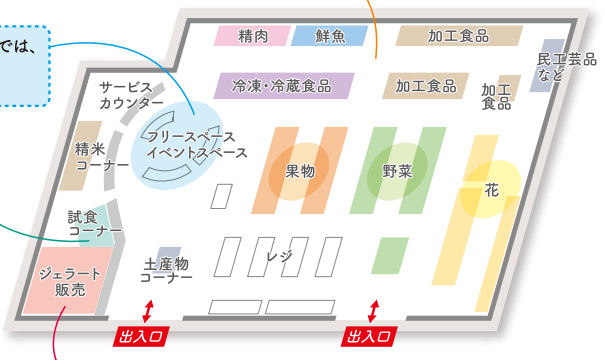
では、

精肉
鮮魚
加工食品
民工芸品など
冷凍・冷蔵食品
加工食品
加工食品
サービスカウンター
フリースペースイベントスペース
精米コーナー
果物
野菜
花
試食コーナー
土産物コーナー
レジ
ジェラート販売
出入口
出入口